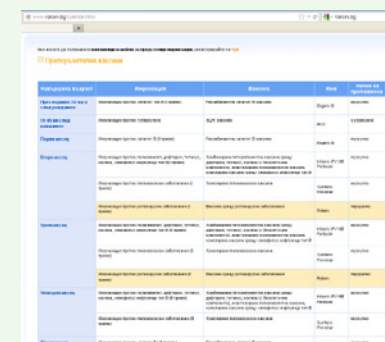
www.vaxom.bg

vaxom.bg

Препоръчителни ваксини

| Навършена възраст | Индикация | Ваксина | Име | Начин на приложение |
|---|---|---|---|---|
| Преди изписване 24 часа след раждането | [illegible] | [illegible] | Engerix-B | мускулно |
| | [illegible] | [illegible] | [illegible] | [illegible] |
| Първи месец | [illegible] | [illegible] | Engerix-B | мускулно |
| Втори месец | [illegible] | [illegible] | Infanrix IPV Hib Prevenar | мускулно |
| | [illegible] | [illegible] | Synflorix Prevenar | мускулно |
| | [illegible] | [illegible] | Rotarix | перорално |
| Трети месец | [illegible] | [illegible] | Infanrix IPV Hib Prevenar | мускулно |
| | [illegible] | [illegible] | Synflorix Prevenar | мускулно |
| | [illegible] | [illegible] | Rotarix | перорално |
| Четвърти месец | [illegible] | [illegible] | Infanrix IPV Hib Prevenar | мускулно |
| | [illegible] | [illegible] | Synflorix Prevenar | мускулно |